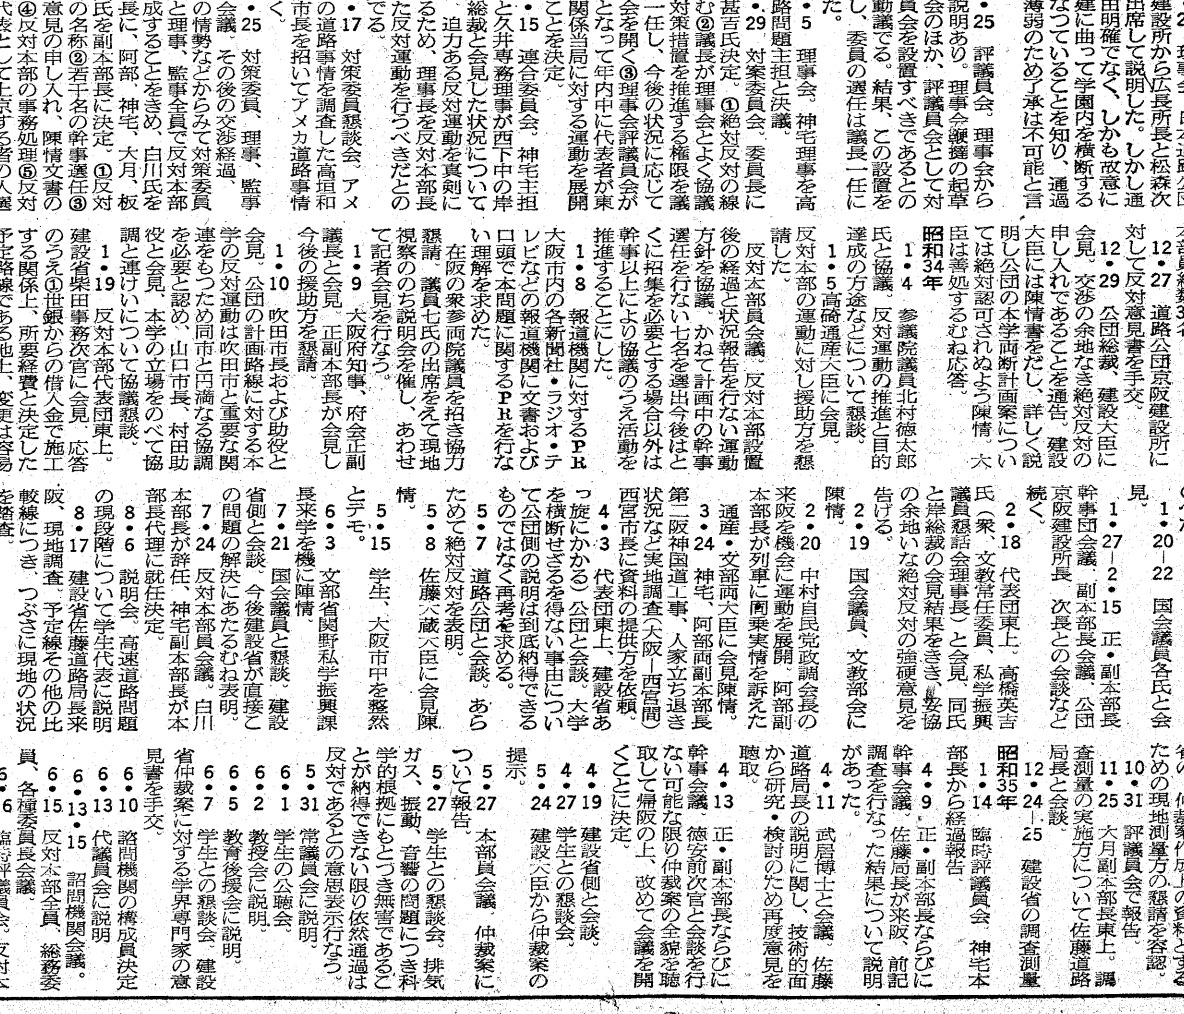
薄弱のため了承は不可能と言
建に曲って学園内を横断する
出席明確でなく、しかも故意に
建設部から広長所長と松森次

・25 評議員会。理事会から説明あり。理事会額擬の起草会のほか、評議員会として対員会を設置すべきであるとの動議でる。結果、この設置をし、委員の選任は議長一任にた。

・5 理事会。神宅理事を高務問題主担と決議。
・29 対策委員会。委員長に甚言氏決定。①絶対反対の線む②議長が理事会とよく協議対策措置を推進する権限を議一任し、今後の状況に応じて会を開く③理事会評議員会がとなって年内中に代表者が東関係当局に対する運動を展開ことを決定。

・15 連合委員会。神宅主担と久井専務理事が西下中の岸総裁と会見した状況について迫力ある反対運動を真剣にるため、理事長を反対本部長た反対運動を行うべきだとのである。
・17 対策委員懇談会。アメの道路事情を調査した高担和市長を招いてアメカ道路事情

・25 対策委員、理事、監事会議。その後の交渉経過、の情勢などからみて対策委員と理事、監事全員で反対本部成することをきめ、白川氏を副本部長に決定、①反対長に、阿部、神宅、大月、板の名称②若干名の幹事選任③意見の申し入れ、陳情文書の④反対本部の事務処理⑤反対代表として上京する者の人選

対して反対意見書を手交。
12・27 道路公団京阪建設所に
12・29 公団総裁、建設大臣に申し入れすることを通告。建設会見。交渉の余地なき絶対反対の大臣には陳情書をだし、詳しく説明し公団の本学両断計画案については絶対認可されぬよう陳情。大臣は善処するむね応答。

昭和34年
1・4 参議院議員北村徳太郎氏と協議。反対運動の推進と目的達成の方途などについて懇談。
1・5 高碕通産大臣に会見。反対本部の運動に対し援助方を懇請した。
反対本部会議。反対本部設置後の経過と状況報告を行ない運動方針を協議。かねて計画中の幹事選任を行ない七名を選出今後はとくに招集を必要とする場合以外は幹事以上により協議のうえ活動を推進することにした。
1・8 報道機関に対するPR大阪市内の各新聞社・ラジオ・テレビなどの報道機関に文書および口頭で本問題に関するPRを行ない理解を求めた。
在阪の衆参両院議員を招き協力懇請。議員七氏の出席をえて現地視察ののち説明会を催し、あわせて記者会見を行なう。
1・9 大阪府知事、府会正副議長と会見。正副本部長が会見し今後の援助方を懇請。
1・10 吹田市長および助役と会見。公団の計画路線に対する本学の反対運動は吹田市と重要な関連をもつため同市と円満なる協調を必要と認め、山口市長、村田助役と会見。本学の立場をのべて協調と連けいについて協議懇談。
1・31 反対本部代表団東上。建設省柴田事務次官に会見。応答のうえ①世銀からの借入金で施工する関係上、所要経費と決定した予定路線である地上、変更は容易

見。
1・20―22 国会議員各氏と会
1・27―2・15 正・副本部長幹事会議。副本部長会議。公団京阪建設所長 次長との会談など続く。
2・18 代表団東上。高橋英吉氏(衆、文教常任委員、私学振興議員懇話会理事長)と会見。同氏と岸総裁の会見結果をきき、妥協の余地いな絶対反対の強硬意見を告げる。
2・19 国会議員、文教部会に陳情。
2・20 中村自民党政調会長の来阪を機会に運動を展開。阿部副本部長が列車に同乗実情を訴えた
3・24 神宅、阿部両副本部長通産・文部両大臣に会見陳情。第二阪神国道工事、人家立ち退き状況など実地調査(大阪―西宮間)西宮市長に資料の提供方を依頼。
4・3 代表団東上。建設省あっ旋にかかる公団と会談。大学を横断させるを得ない事由について公団側の説明は到底納得できるものではなく再考を求める。
5・7 道路公団と会談。あらためて絶対反対を表明。
5・8 佐藤大蔵大臣に会見陳情。
5・15 学生、大阪市中を整然とデモ。
6・3 文部省関野私学振興課長来学を機に陳情
7・21 国会議員と懇談。建設省側と会談。今後建設省が直接この問題の解決にあたるむね表明。
7・24 反対本部会議。白川本部長が辞任、神宅副本部長が本部長代理に就任決定。
8・6 説明会。高速道路問題の現段階について学生代表に説明
8・17 建設省佐藤道路局長来阪、現地調査。予定線その他比較線につき、つぶさに現地の状況を踏査。

め現地測量方の懇請を容認。
10・31 評議員会で報告。
11・25 大月副本部長東上。調査測量の実施方について佐藤道路局長と会談。
12・24―25 建設省の調査測量

昭和35年
1・14 臨時評議員会。神宅本部長から経過報告。
4・9 正・副本部長ならびに幹事会議。佐藤局長が来阪、前記調査を行なった結果について説明があった。
4・11 武居博士と会談。佐藤道路局長の説明に関し、技術的面から研究・検討のため再度意見を聴取。
4・13 正・副本部長ならびに幹事会議。徳安前次官と会談を行ない可能な限り仲裁案の全貌を聴取して帰阪の上、改めて会議を開くことに決定。
4・19 建設省側と会談。
4・27 学生との懇談会。
5・24 建設大臣から仲裁案の提示。
5・27 本部員会議。仲裁案について報告。
5・27 学生との懇談会。排気ガス、振動、音響の問題につき科学的根拠にもとづき無害であることが納得できない限り依然通過は反対であるとの意思表示行なう。
5・31 常議員会に説明。
6・1 学生の公聴会。
6・2 教授会に説明。
6・5 教育後援会に説明。
6・7 学生との懇談会。建設省仲裁案に対する学界専門家の意見書を手交。
6・10 諮問機関の構成員決定
6・13 代議員会に説明
6・13 反対本部員、総務委員、各種委員会。
6・15 諮問機関会議。
6・16 臨時評議員会。反対な